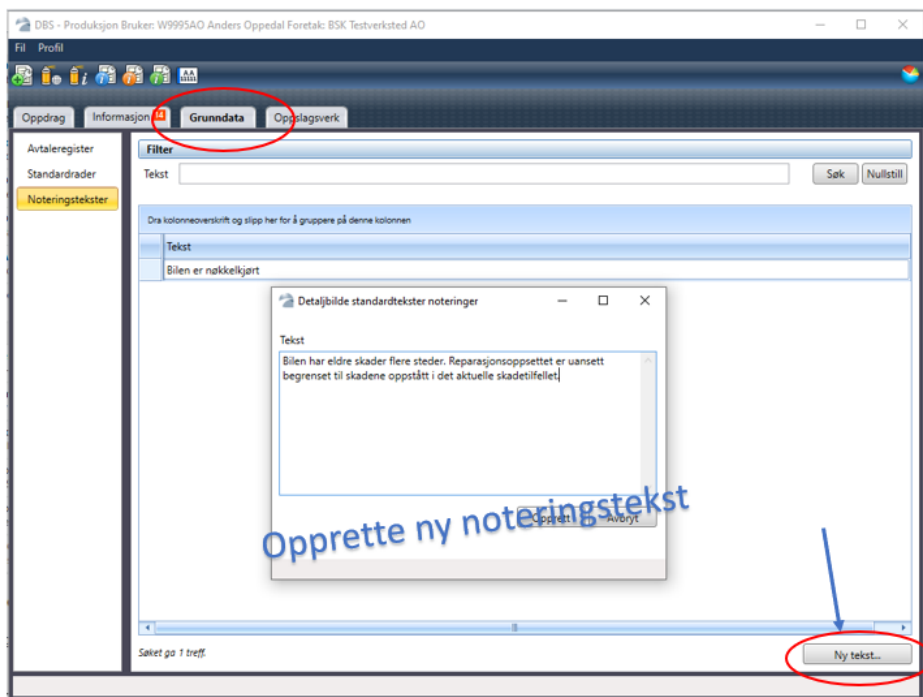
DBS - Produksjon Bruker: W9995AO Anders Oppedal Foretak: BSK Testverksted AO

Fil Profil

AA

Oppdrag Informasjon 14 Grunndata Oppslagsverk

Avtaleregister
Standardrader
Noteringstekster

Filter
Tekst
Søk Nullstill

Dra kolonneoverskrift og slipp her for å gruppere på denne kolonnen

Tekst
Bilen er nøkkelkjørt

Detaljbilde standardtekster noteringer

Tekst
Bilen har eldre skader flere steder. Reparasjonsoppsettet er uansett begrenset til skadene oppstått i det aktuelle skadetilfellet.

Opprett Avbryt

Opprette ny noteringstekst

Søket ga 1 treff.

Ny tekst...